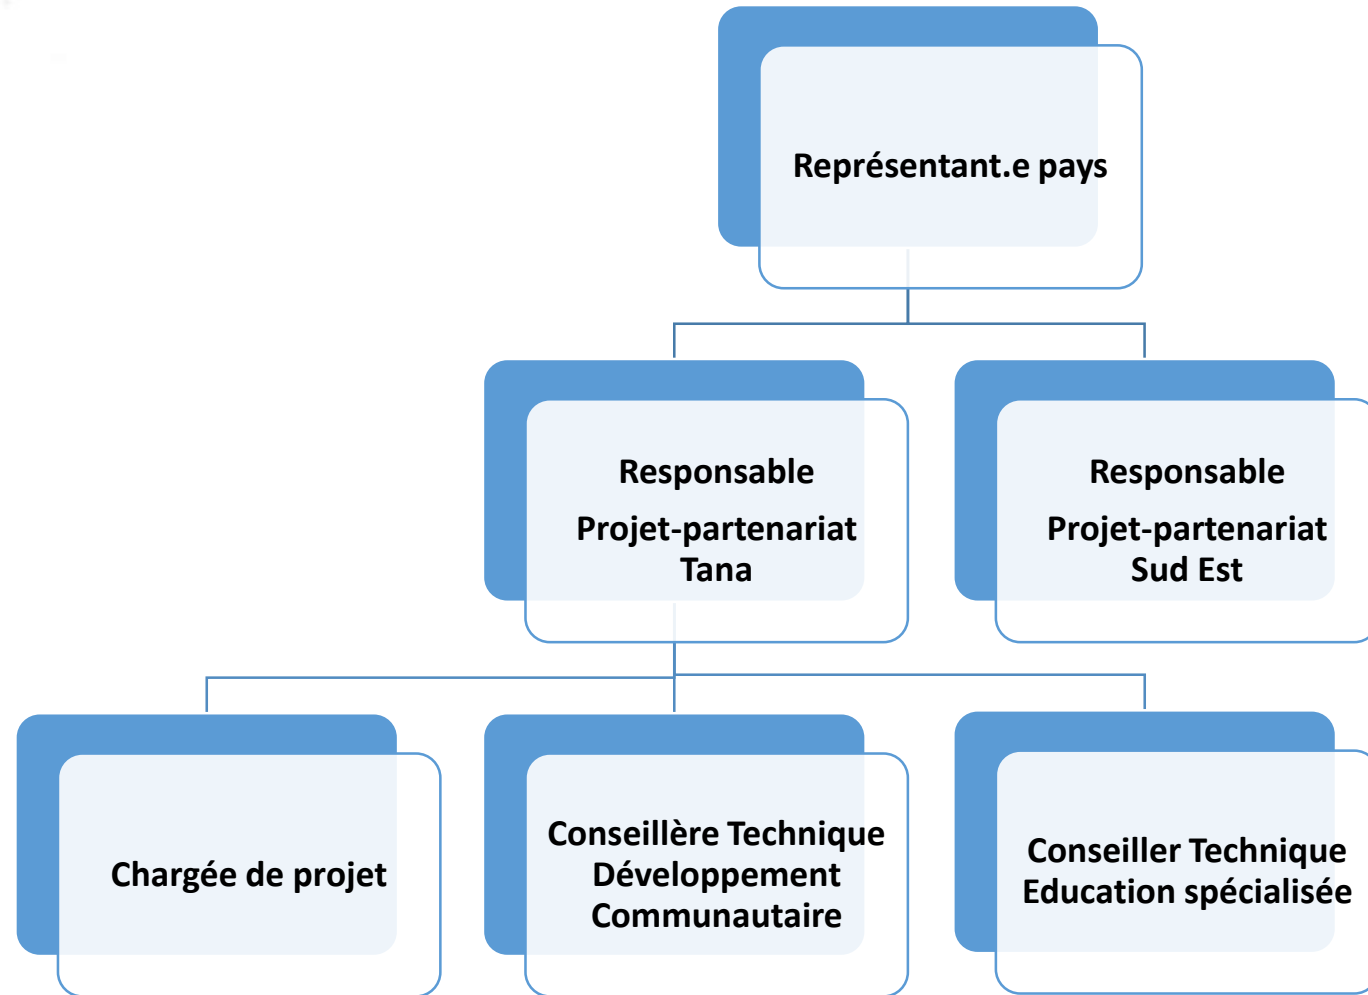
Représentant.e pays

Responsable
Projet-partenariat Tana

Responsable
Projet-partenariat Sud Est

Chargée de projet

Conseillère Technique Développement Communautaire

Conseiller Technique Education spécialisée